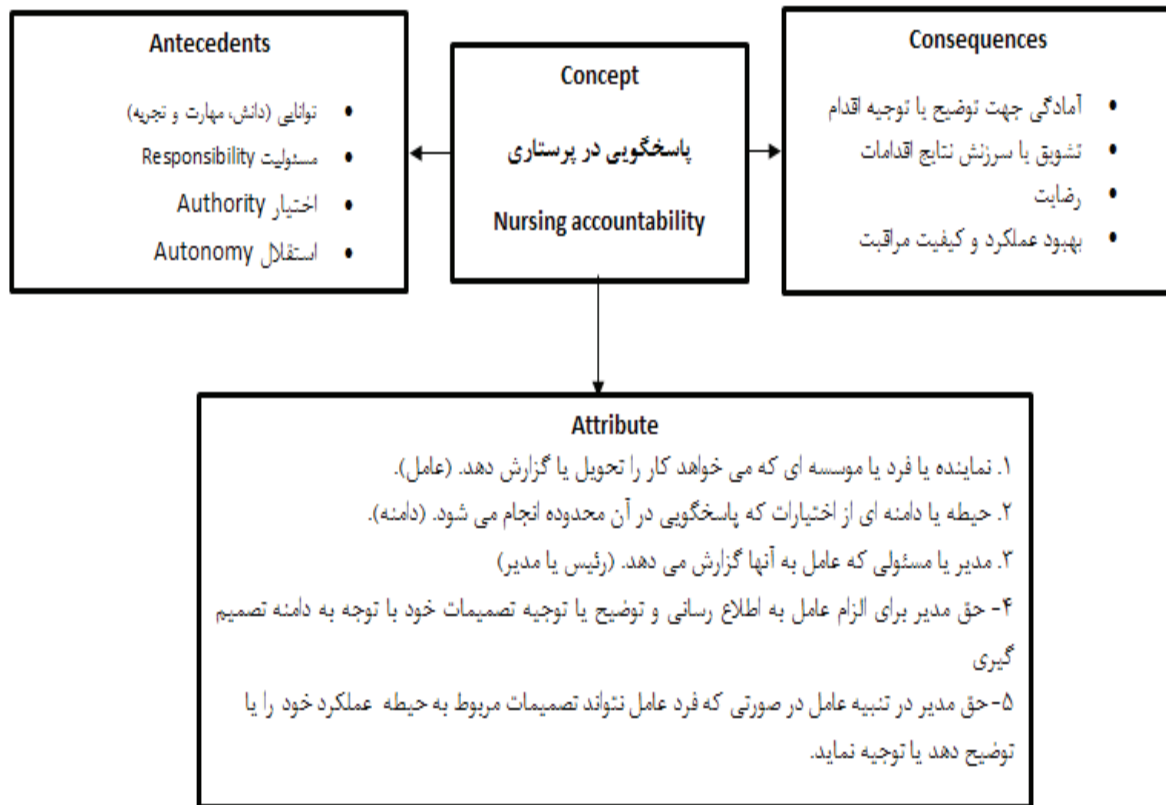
Antecedents

• توانایی (دانش، مهارت و تجربه)
• مسئولیت Responsibility
• اختیار Authority
• استقلال Autonomy

Concept

پاسخگویی در پرستاری

Nursing accountability

Consequences

• آمادگی جهت توضیح یا توجیه اقدام
• تشویق یا سرزنش نتایج اقدامات
• رضایت
• بهبود عملکرد و کیفیت مراقبت

Attribute

۱. نماینده یا فرد یا موسسه ای که می خواهد کار را تحویل یا گزارش دهد. (عامل).
۲. حیطه یا دامنه ای از اختیارات که پاسخگویی در آن محدوده انجام می شود. (دامنه).
۳. مدیر یا مسئولی که عامل به آنها گزارش می دهد. (رئیس یا مدیر)
۴- حق مدیر برای الزام عامل به اطلاع رسانی و توضیح یا توجیه تصمیمات خود با توجه به دامنه تصمیم گیری
۵- حق مدیر در تنبیه عامل در صورتی که فرد عامل نتواند تصمیمات مربوط به حیطه عملکرد خود را یا توضیح دهد یا توجیه نماید.